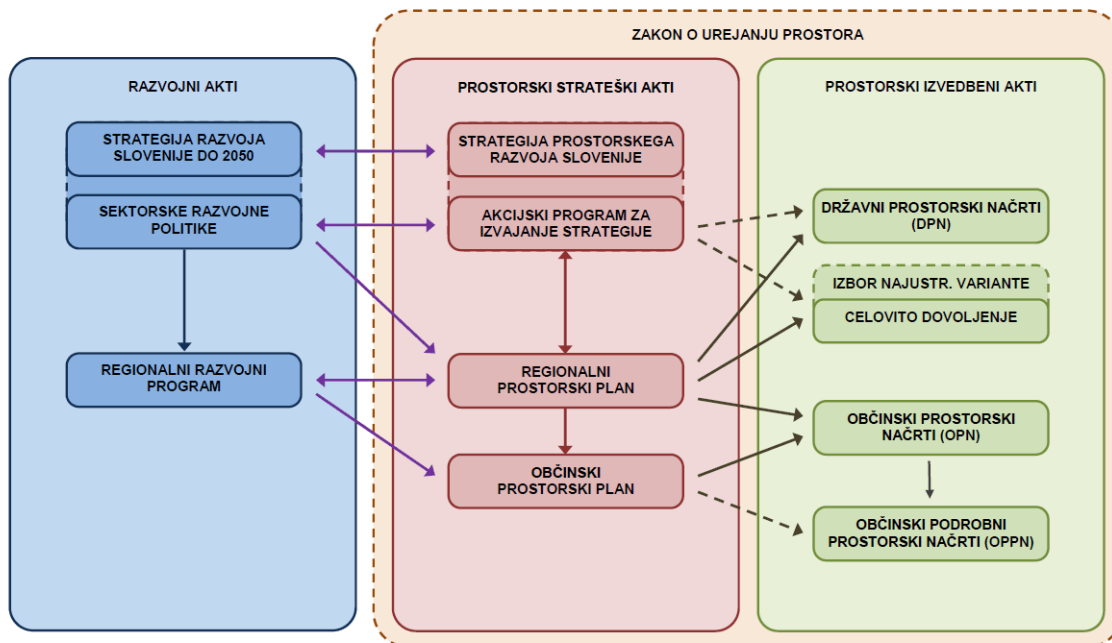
ZAKON O UREJANJU PROSTORA

RAZVOJNI AKTI

STRATEGIJA RAZVOJA SLOVENIJE DO 2050

SEKTORSKE RAZVOJNE POLITIKE

REGIONALNI RAZVOJNI PROGRAM

PROSTORSKI STRATEŠKI AKTI

STRATEGIJA PROSTORSKEGA RAZVOJA SLOVENIJE

AKCIJSKI PROGRAM ZA IZVAJANJE STRATEGIJE

REGIONALNI PROSTORSKI PLAN

OBČINSKI PROSTORSKI PLAN

PROSTORSKI IZVEDBENI AKTI

DRŽAVNI PROSTORSKI NAČRTI (DPN)

IZBOR NAJUSTR. VARIANTE

CELOVITO DOVOLJENJE

OBČINSKI PROSTORSKI NAČRTI (OPN)

OBČINSKI PODROBNI PROSTORSKI NAČRTI (OPPN)